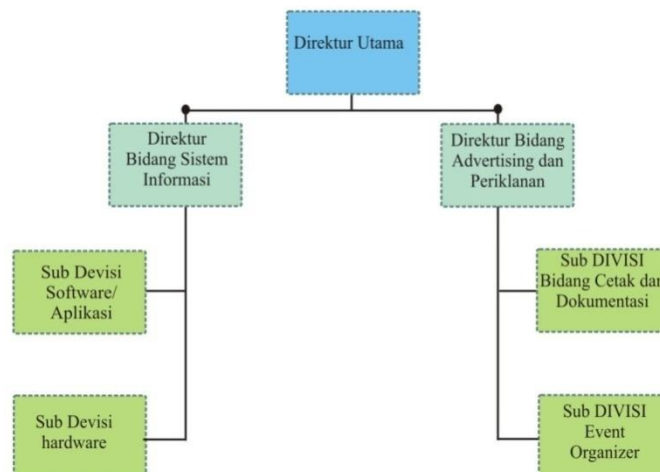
Direktur Utama

Direktur Bidang Sistem Informasi

Direktur Bidang Advertising dan Periklanan

Sub Devisi Software/ Aplikasi

Sub Devisi hardware

Sub DIVISI Bidang Cetak dan Dokumentasi

Sub DIVISI Event Organizer